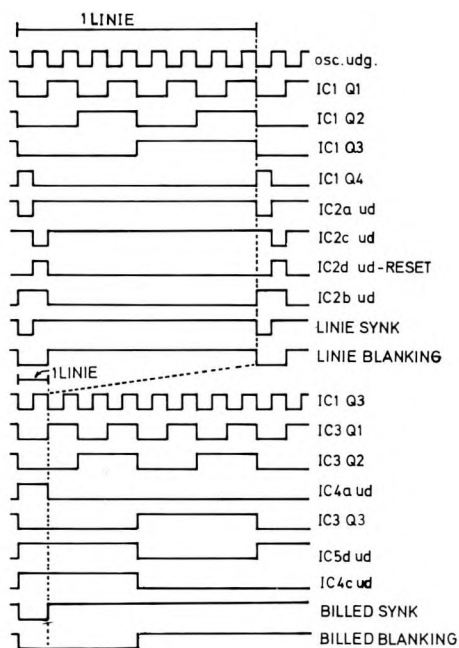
1 LINIE

osc.udg.

IC1 Q1

IC1 Q2

IC1 Q3

IC1 Q4

IC2a ud

IC2c ud

IC2d ud-RESET

IC2b ud

LINIE SYNK

LINIE BLANKING

1LINIE

IC1 Q3

IC3 Q1

IC3 Q2

IC4a ud

IC3 Q3

IC5d ud

IC4c ud

BILLED SYNK

BILLED BLANKING